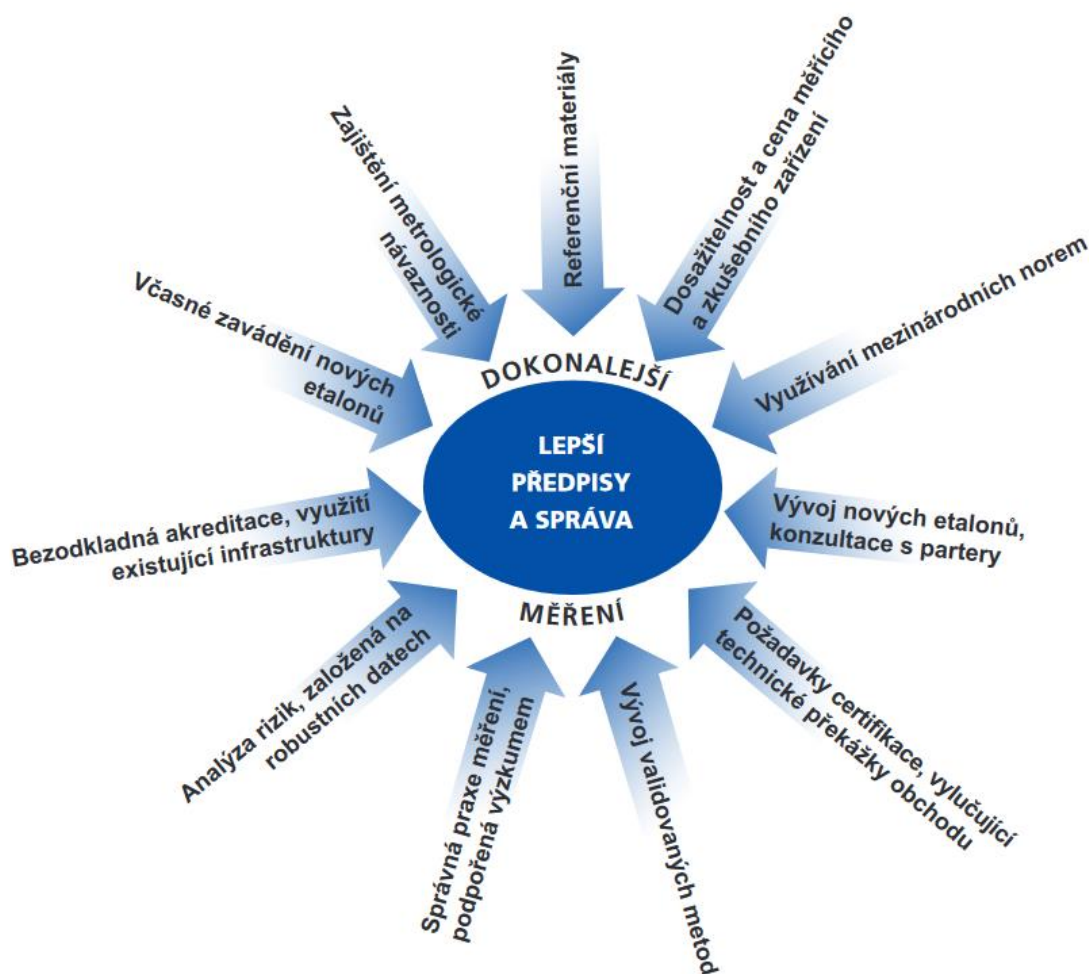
Referenční materiály

Dosažitelnost a cena měřicího a zkušebního zařízení

Využívání mezinárodních norem

Vývoj nových etalonů, konzultace s partery

Požadavky certifikace, vylučující technické překážky obchodu

Vývoj validovaných metod

Správná praxe měření, podpořená výzkumem

Analýza rizik, založená na robustních datech

Bezodkladná akreditace, využití existující infrastruktury

Včasné zavádění nových etalonů

Zajištění metrologické návaznosti

DOKONALEJŠÍ

LEPŠÍ PŘEDPISY A SPRÁVA

MĚŘENÍ